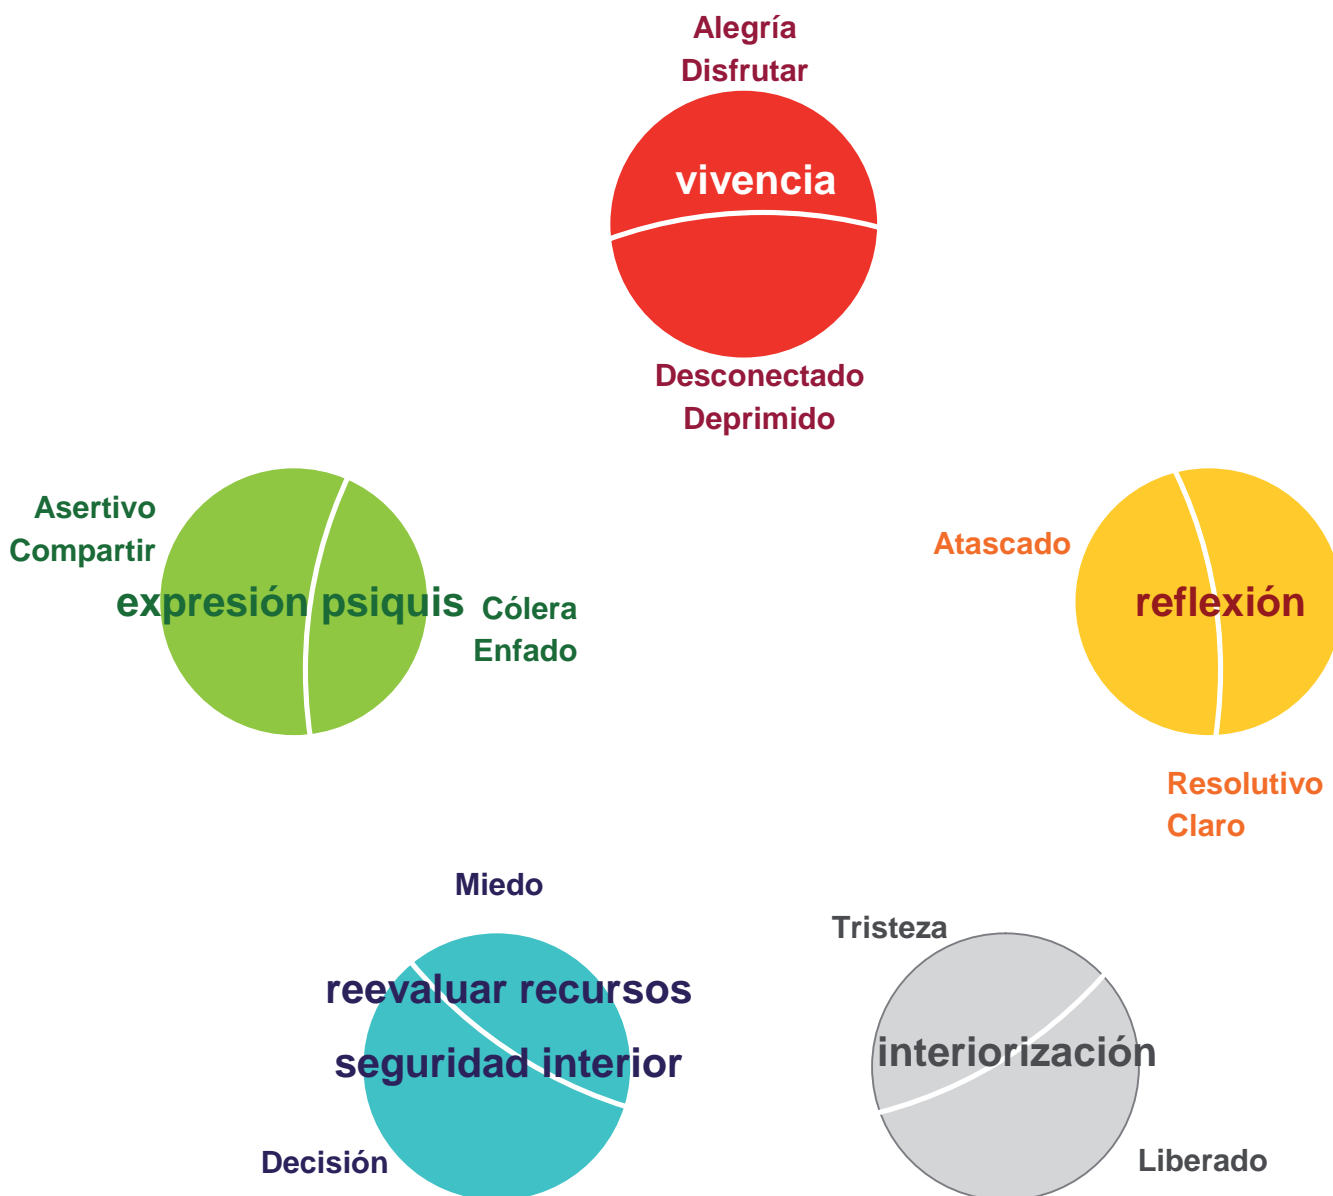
Alegría
Disfrutar

vivencia

Desconectado
Deprimido

Asertivo
Compartir

expresión psiquis

Cólera
Enfado

Atascado

reflexión

Resolutivo
Claro

Miedo

reevaluar recursos

seguridad interior

Decisión

Tristeza

interiorización

Liberado